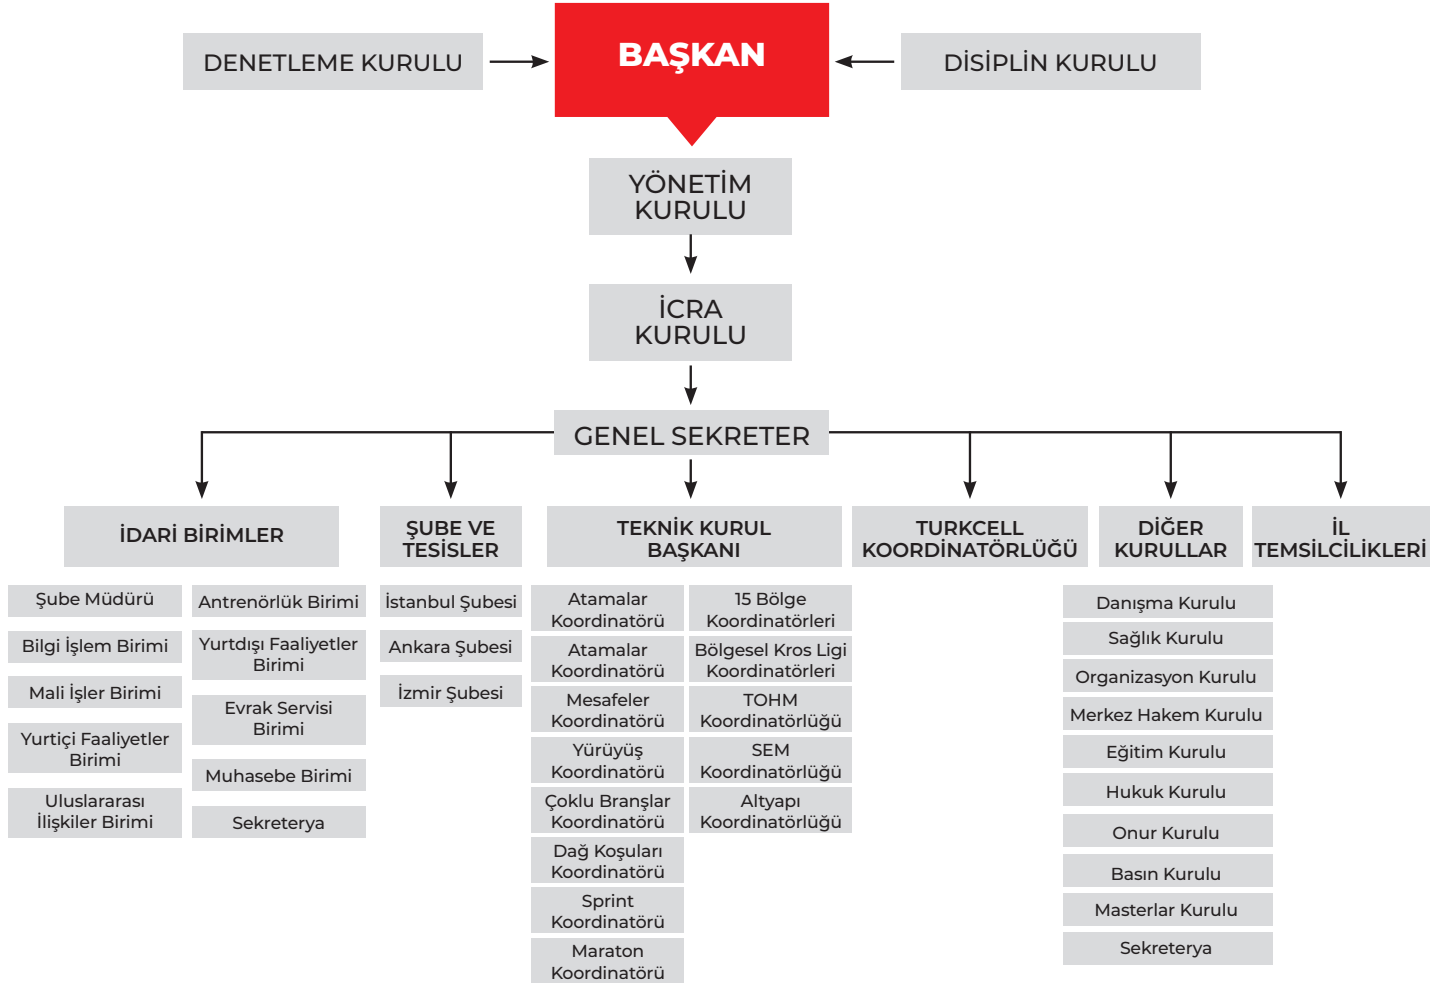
DENETLEME KURULU

BAŞKAN

DİSİPLİN KURULU

YÖNETİM KURULU

İCRA KURULU

GENEL SEKRETER

İDARİ BİRİMLER

Şube Müdürü

Bilgi İşlem Birimi

Mali İşler Birimi

Yurtiçi Faaliyetler Birimi

Uluslararası İlişkiler Birimi

Antrenörlük Birimi

Yurtdışı Faaliyetler Birimi

Evrak Servisi Birimi

Muhasebe Birimi

Sekreterya

ŞUBE VE TESİSLER

İstanbul Şubesi

Ankara Şubesi

İzmir Şubesi

TEKNİK KURUL BAŞKANI

Atamalar Koordinatörü

Atamalar Koordinatörü

Mesafeler Koordinatörü

Yürüyüş Koordinatörü

Çoklu Branşlar Koordinatörü

Dağ Koşuları Koordinatörü

Sprint Koordinatörü

Maraton Koordinatörü

15 Bölge Koordinatörleri

Bölgesel Kros Ligi Koordinatörleri

TOHM Koordinatörlüğü

SEM Koordinatörlüğü

Altyapı Koordinatörlüğü

TURKCELL KOORDİNATÖRLÜĞÜ

DİĞER KURULLAR

Danışma Kurulu

Sağlık Kurulu

Organizasyon Kurulu

Merkez Hakem Kurulu

Eğitim Kurulu

Hukuk Kurulu

Onur Kurulu

Basın Kurulu

Masterlar Kurulu

Sekreterya

İL TEMSİLCİLİKLERİ